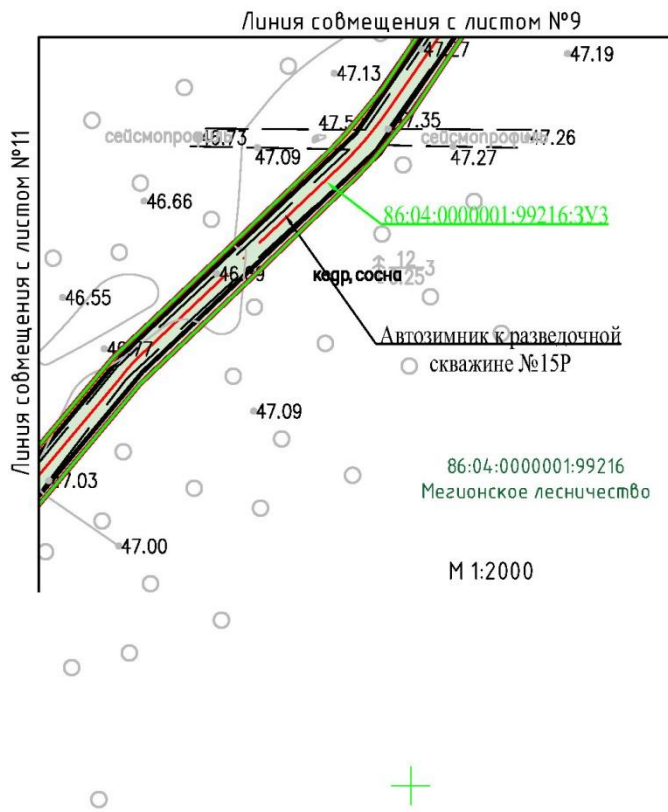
Линия совмещения с листом №9

Линия совмещения с листом №11

47.27
47.19
47.13
сейсмопрофиль
46.73
47.5
47.35
сейсмопрофиль
47.26
47.09
47.27
46.66
86:04:0000001:99216:ЗУ3
12
кедр, сосна
25
3
46.69
46.55
Автозимник к разведочной скважине №15Р
46.77
47.09
86:04:0000001:99216
Мегионское лесничество
47.03
47.00
М 1:2000